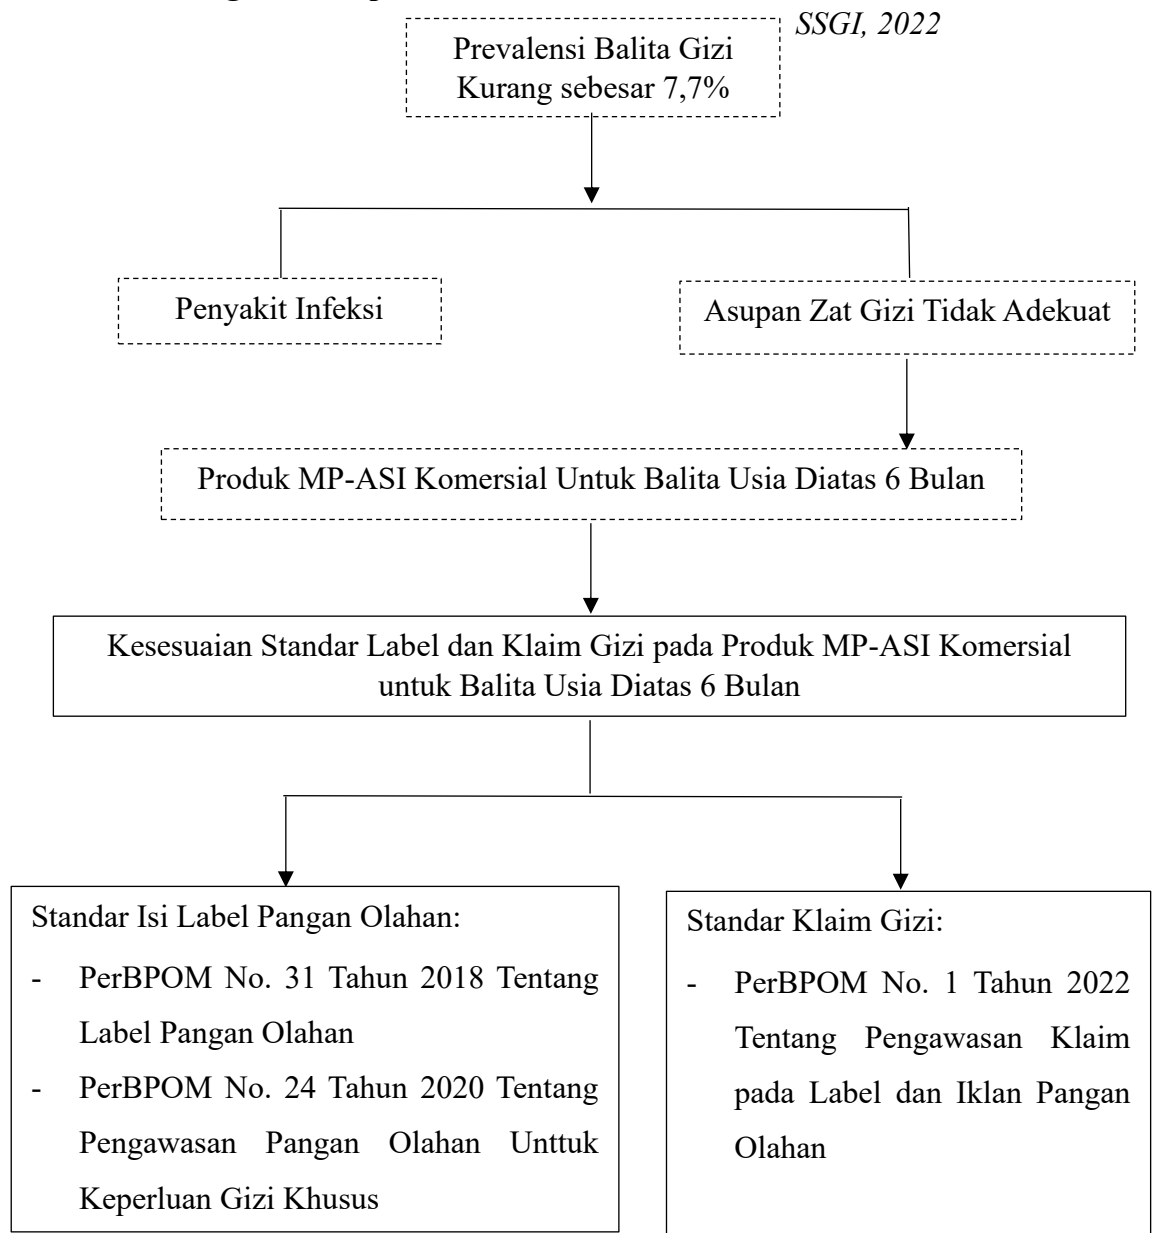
SSGI, 2022

Prevalensi Balita Gizi Kurang sebesar 7,7%

Penyakit Infeksi

Asupan Zat Gizi Tidak Adekuat

Produk MP-ASI Komersial Untuk Balita Usia Diatas 6 Bulan

Kesesuaian Standar Label dan Klaim Gizi pada Produk MP-ASI Komersial untuk Balita Usia Diatas 6 Bulan

Standar Isi Label Pangan Olahan:

- PerBPOM No. 31 Tahun 2018 Tentang Label Pangan Olahan
- PerBPOM No. 24 Tahun 2020 Tentang Pengawasan Pangan Olahan Unttuk Keperluan Gizi Khusus

Standar Klaim Gizi:

- PerBPOM No. 1 Tahun 2022 Tentang Pengawasan Klaim pada Label dan Iklan Pangan Olahan